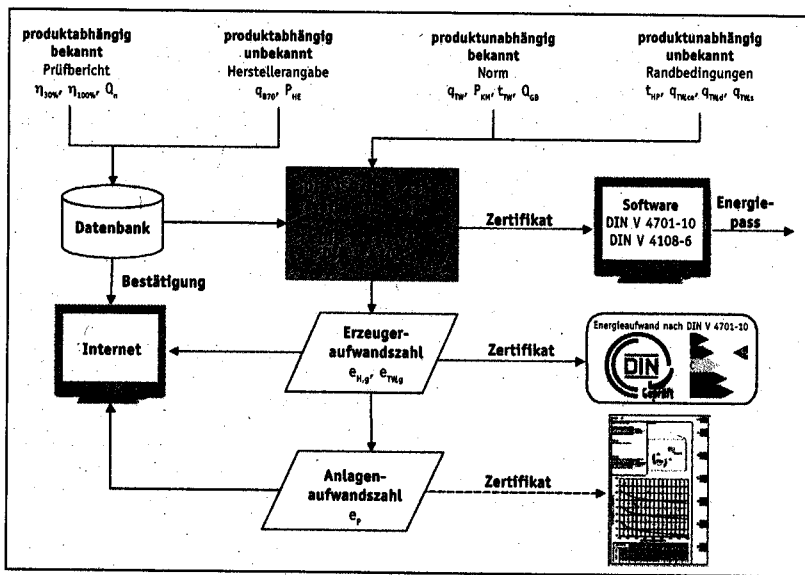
produktabhängig bekannt
Prüfbericht
$\eta_{30\%}$, $\eta_{100\%}$, $Q_n$

produktabhängig unbekannt
Herstellerangabe
$q_{B70}$, $P_{HE}$

produktunabhängig bekannt
Norm
$q_{TW}$, $P_{KH}$, $t_{TW}$, $Q_{GB}$

produktunabhängig unbekannt
Randbedingungen
$t_{HP}$, $q_{TWce}$, $q_{TWd}$, $q_{TWs}$

Datenbank

Zertifikat

Software
DIN V 4701-10
DIN V 4108-6

Energiepass

Bestätigung

Internet

Erzeugeraufwandszahl
$e_{H,g}$, $e_{TW,g}$

Zertifikat

Energieaufwand nach DIN V 4701-10

DIN
geprüft

Anlagenaufwandszahl
$e_P$

Zertifikat

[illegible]